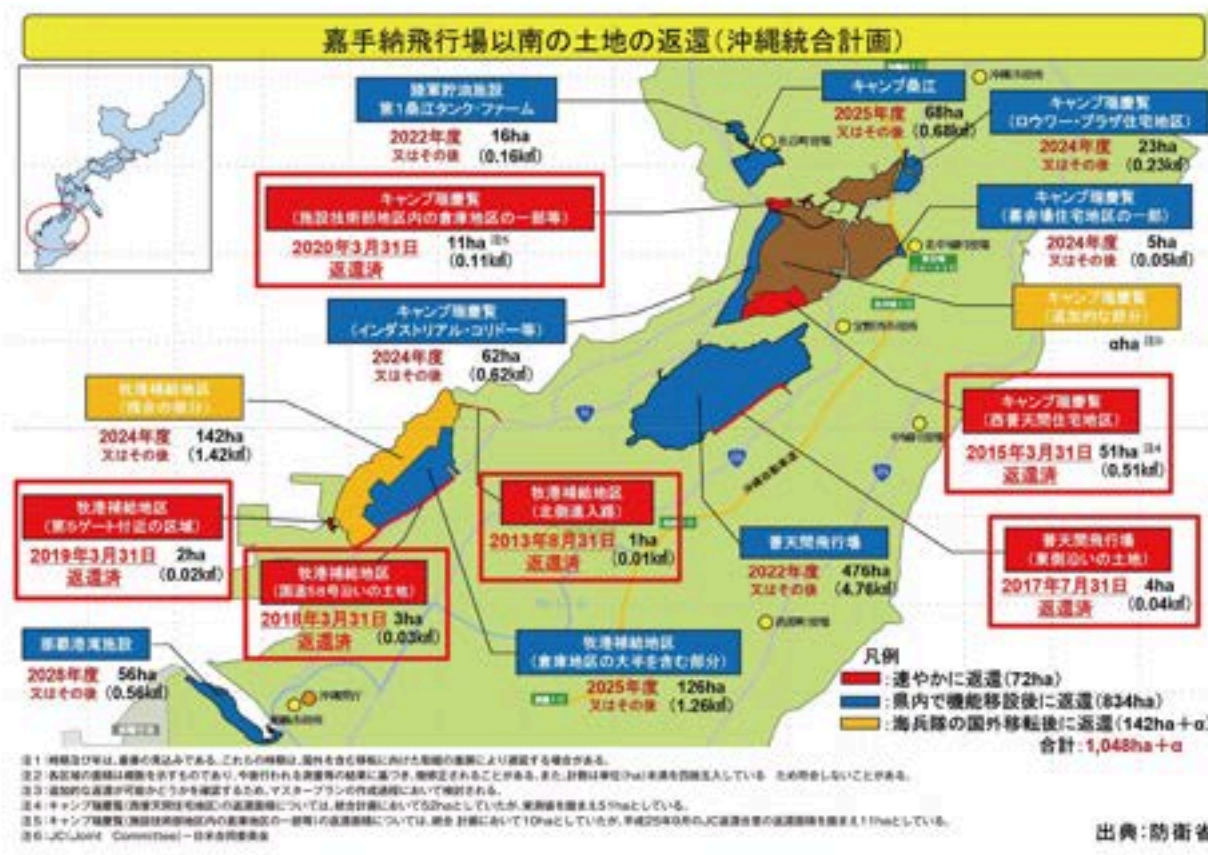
嘉手納飛行場以南の土地の返還（沖縄統合計画）

陸軍貯油施設
第1桑江タンク・ファーム
2022年度
又はその後
16ha
（0.16㎢）

キャンプ桑江
2025年度
又はその後
68ha
（0.68㎢）

キャンプ瑞慶覧
（ロウワー・プラザ住宅地区）
2024年度
又はその後
23ha
（0.23㎢）

キャンプ瑞慶覧
（施設技術部地区内の倉庫地区の一部等）
2020年3月31日
返還済
11ha 注5
（0.11㎢）

キャンプ瑞慶覧
（喜舎場住宅地区の一部）
2024年度
又はその後
5ha
（0.05㎢）

キャンプ瑞慶覧
（インダストリアル・コリドー等）
2024年度
又はその後
62ha
（0.62㎢）

キャンプ瑞慶覧
（追加的な部分）
αha 注3

牧港補給地区
（残余の部分）
2024年度
又はその後
142ha
（1.42㎢）

キャンプ瑞慶覧
（西普天間住宅地区）
2015年3月31日
返還済
51ha 注4
（0.51㎢）

牧港補給地区
（第5ゲート付近の区域）
2019年3月31日
返還済
2ha
（0.02㎢）

牧港補給地区
（北側進入路）
2013年8月31日
返還済
1ha
（0.01㎢）

普天間飛行場
2022年度
又はその後
476ha
（4.76㎢）

普天間飛行場
（東側沿いの土地）
2017年7月31日
返還済
4ha
（0.04㎢）

牧港補給地区
（国道58号沿いの土地）
2018年3月31日
返還済
3ha
（0.03㎢）

那覇港湾施設
2028年度
又はその後
56ha
（0.56㎢）

牧港補給地区
（倉庫地区の大半を含む部分）
2025年度
又はその後
126ha
（1.26㎢）

凡例
：速やかに返還（72ha）
：県内で機能移設後に返還（834ha）
：海兵隊の国外移転後に返還（142ha＋α）
合計：1,048ha＋α

注1 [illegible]
注2 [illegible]
注3 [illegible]
注4 キャンプ瑞慶覧（西普天間住宅地区）の返還面積については、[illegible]
注5 キャンプ瑞慶覧（施設技術部地区内の倉庫地区の一部等）の返還面積については、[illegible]
注6 JC(Joint Committee)＝日米合同委員会

出典：防衛省